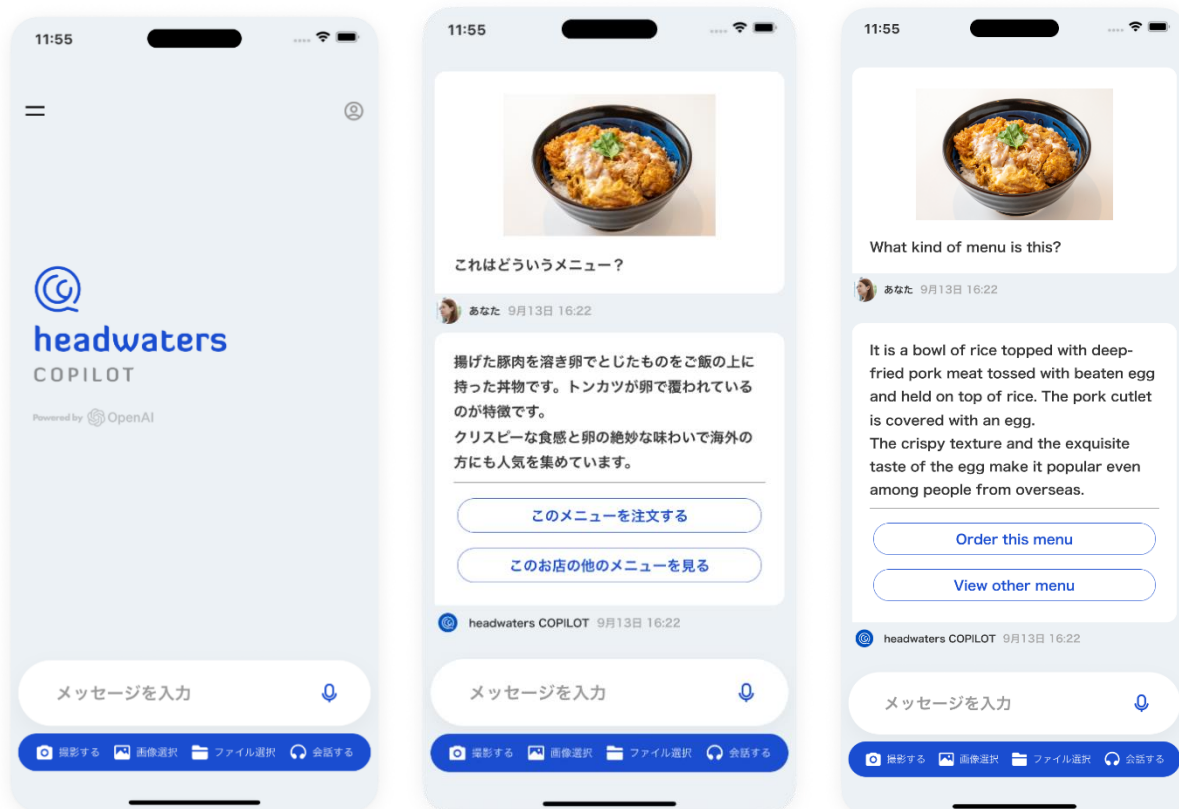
11:55

headwaters
COPILOT
Powered by OpenAI

メッセージを入力

撮影する 画像選択 ファイル選択 会話する

11:55

これはどういうメニュー？

あなた 9月13日 16:22

揚げた豚肉を溶き卵でとじたものをご飯の上に持った丼物です。トンカツが卵で覆われているのが特徴です。
クリスピーな食感と卵の絶妙な味わいで海外の方にも人気を集めています。

このメニューを注文する

このお店の他のメニューを見る

headwaters COPILOT 9月13日 16:22

メッセージを入力

撮影する 画像選択 ファイル選択 会話する

11:55

What kind of menu is this?

あなた 9月13日 16:22

It is a bowl of rice topped with deep-fried pork meat tossed with beaten egg and held on top of rice. The pork cutlet is covered with an egg.
The crispy texture and the exquisite taste of the egg make it popular even among people from overseas.

Order this menu

View other menu

headwaters COPILOT 9月13日 16:22

メッセージを入力

撮影する 画像選択 ファイル選択 会話する